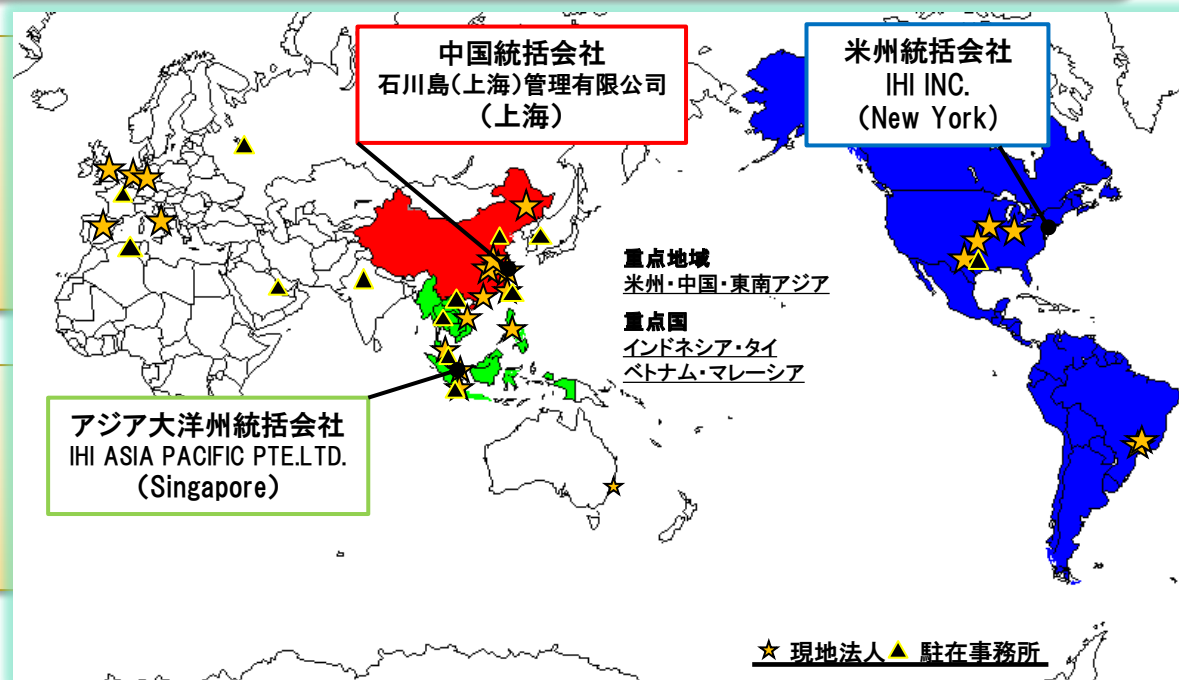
中国統括会社
石川島(上海)管理有限公司
(上海)

米州統括会社
IHI INC.
(New York)

重点地域
米州・中国・東南アジア

重点国
インドネシア・タイ
ベトナム・マレーシア

アジア大洋州統括会社
IHI ASIA PACIFIC PTE.LTD.
(Singapore)

現地法人 駐在事務所